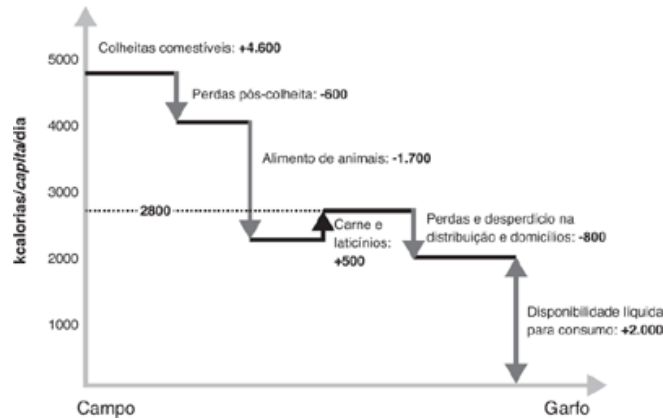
Colheitas comestíveis: +4.600

Perdas pós-colheita: -600

Alimento de animais: -1.700

Carne e laticínios: +500

Perdas e desperdício na distribuição e domicílios: -800

Disponibilidade líquida para consumo: +2.000

2800

5000
4000
3000
2000
1000

kcalorias/capita/dia

Campo

Garfo